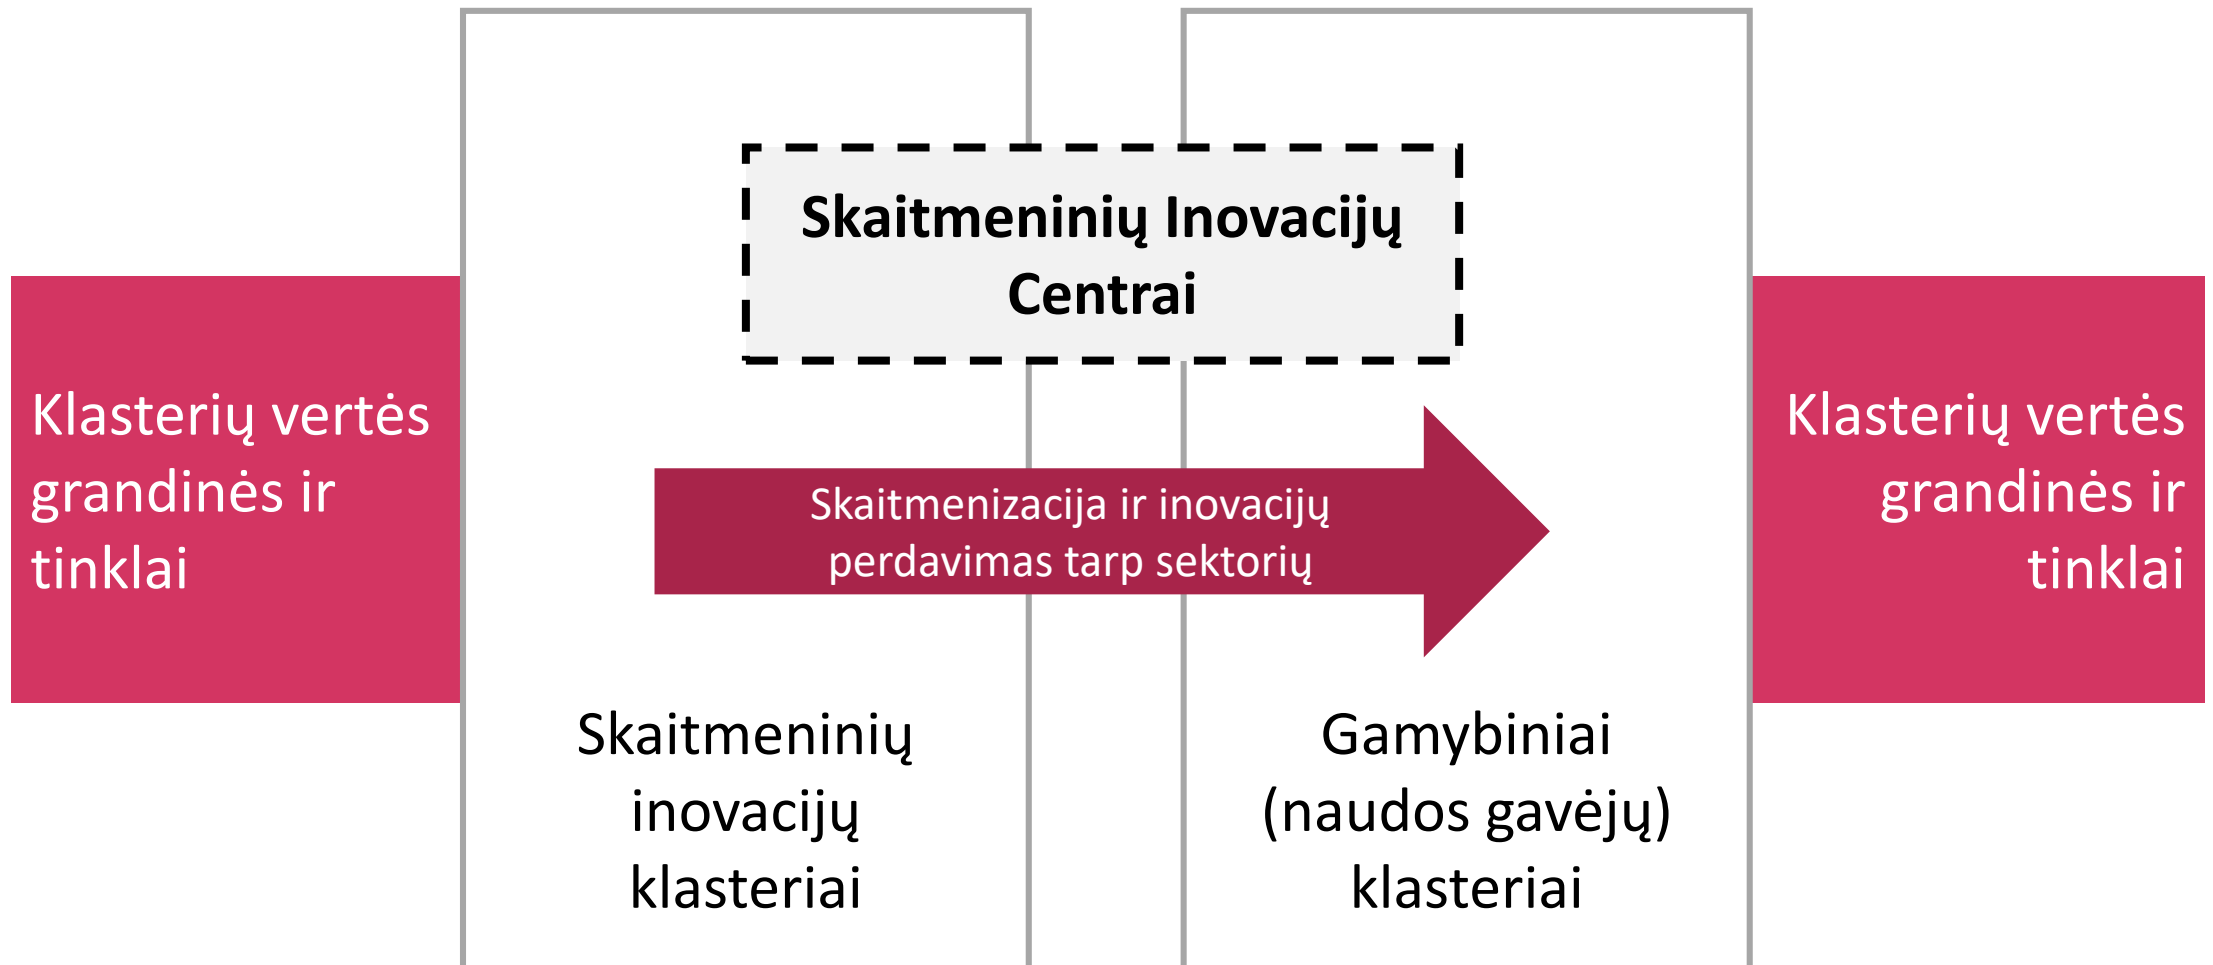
Skaitmeninių Inovacijų Centrai

Klasterių vertės grandinės ir tinklai

Skaitmenizacija ir inovacijų perdavimas tarp sektorių

Klasterių vertės grandinės ir tinklai

Skaitmeninių inovacijų klasteriai

Gamybiniai (naudos gavėjų) klasteriai